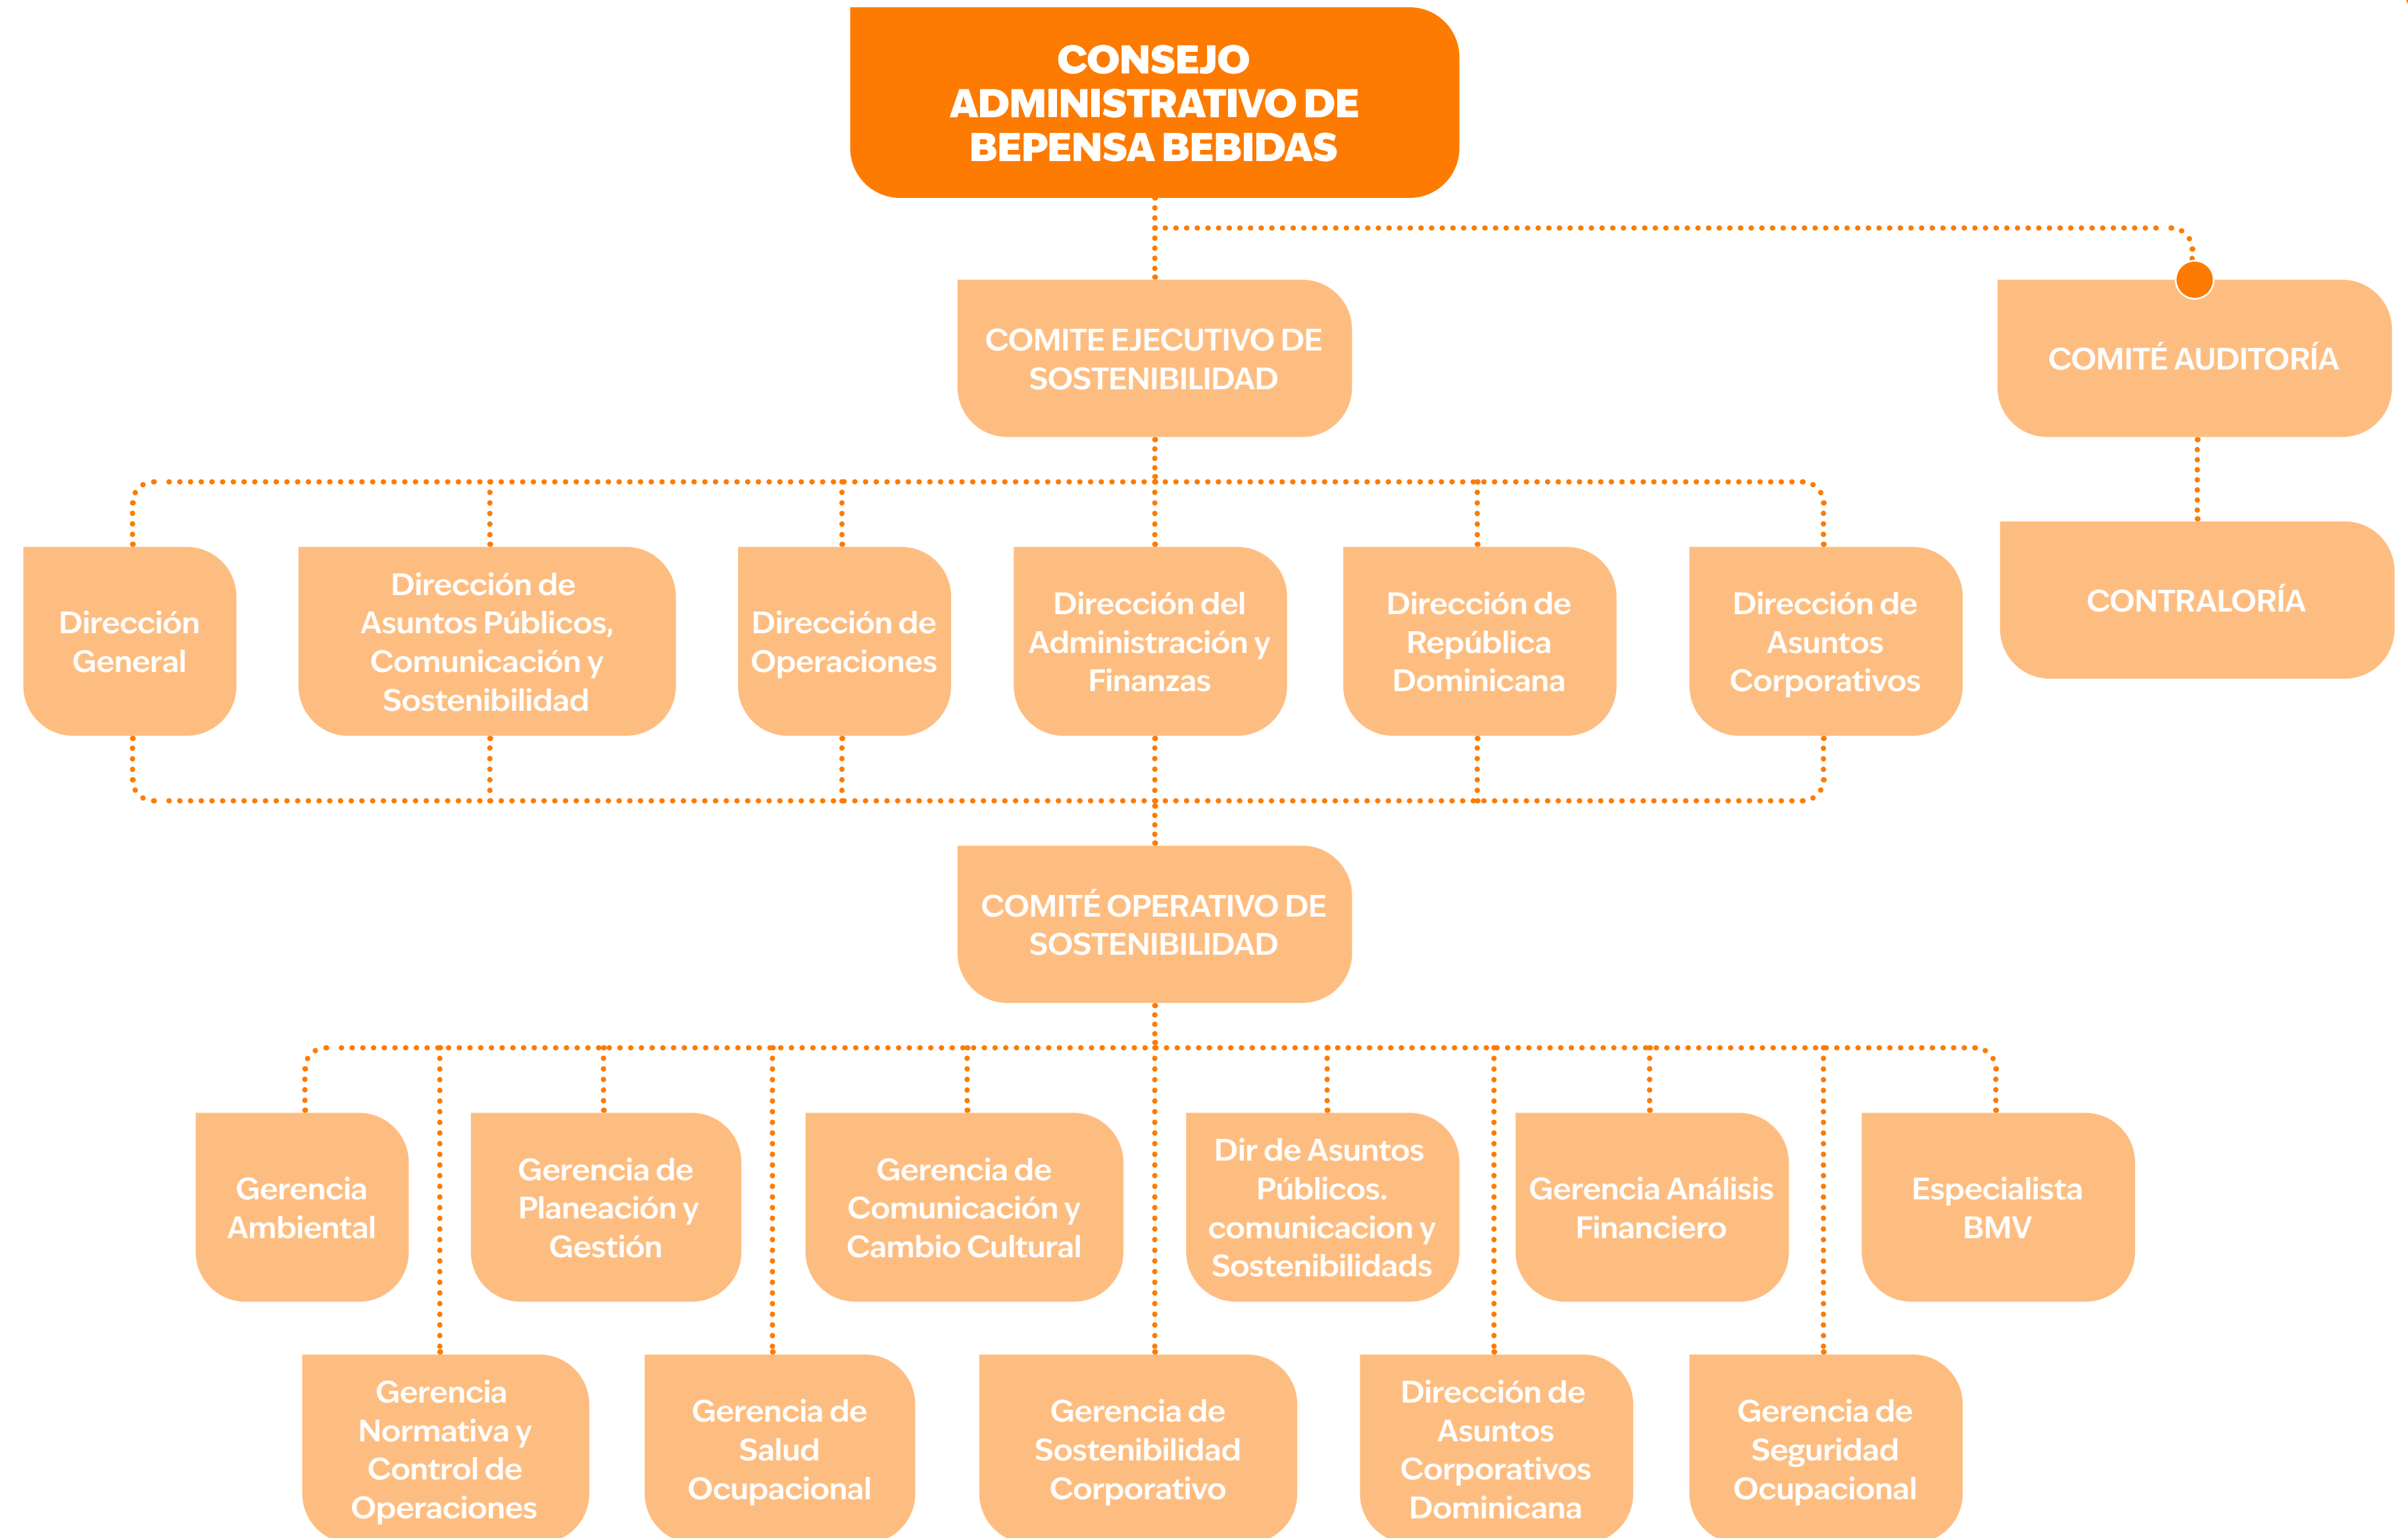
CONSEJO ADMINISTRATIVO DE BEPENSA BEBIDAS

COMITE EJECUTIVO DE SOSTENIBILIDAD

COMITÉ AUDITORÍA

CONTRALORÍA

Dirección General

Dirección de Asuntos Públicos, Comunicación y Sostenibilidad

Dirección de Operaciones

Dirección del Administración y Finanzas

Dirección de República Dominicana

Dirección de Asuntos Corporativos

COMITÉ OPERATIVO DE SOSTENIBILIDAD

Gerencia Ambiental

Gerencia de Planeación y Gestión

Gerencia de Comunicación y Cambio Cultural

Dir de Asuntos Públicos. comunicacion y Sostenibilidads

Gerencia Análisis Financiero

Especialista BMV

Gerencia Normativa y Control de Operaciones

Gerencia de Salud Ocupacional

Gerencia de Sostenibilidad Corporativo

Dirección de Asuntos Corporativos Dominicana

Gerencia de Seguridad Ocupacional